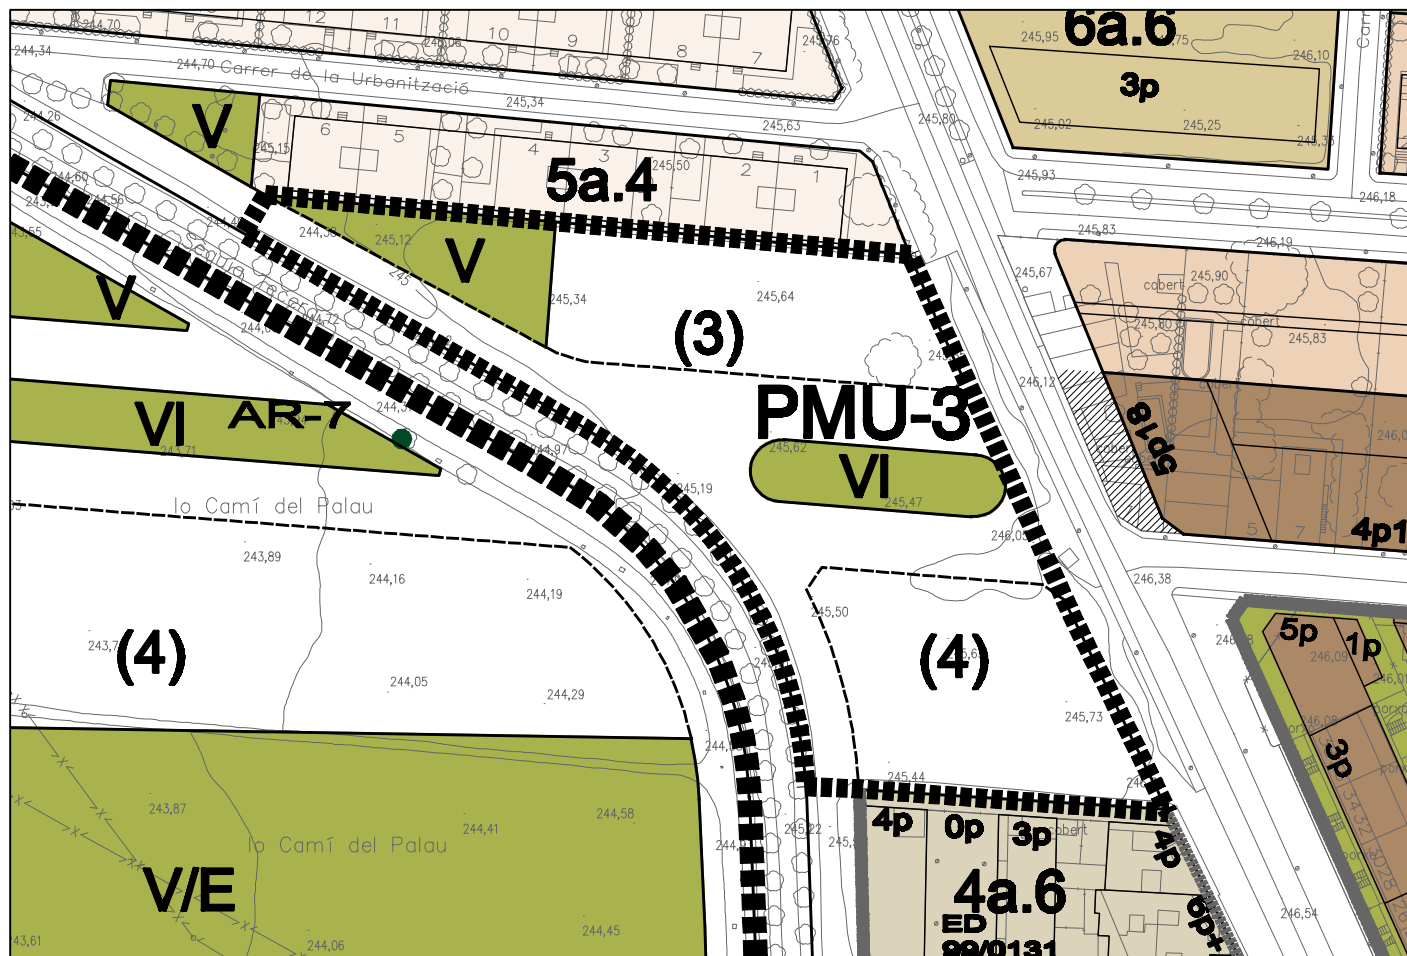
244,70 12 11 10 9 8 7 245,76 6a.6 3p 245,95 246,10 245,02 245,25

244,34 244,70 Carrer de la Urbanització 245,34

V 244,26 6 5 4 3 2 1 245,63 245,80 245,50 5a.4 245,15

244,60 244,56 245,93 246,18

V 244,5 245,12 245,83 246,19

V 245,34 245,64 245,67 cobert 245,90 245,80 cobert 245,83

(3) 246,12

VI AR-7 244,3 PMU-3 5p18

243,71 244,97 245,62 VI 245,47 245,19 246,0

lo Camí del Palau 246,05 4p1

243,89 244,16 244,19 245,50 246,38

(4) 243,7 (4) 5p 1p 246,09

244,05 244,29 245,73 3p

244,58 243,87 244,41 245,44 4p 0p 3p cobert 245,22 4p

lo Camí del Palau 4a.6 ED 99/0131

V/E 246,54 6p+

243,61 244,06 244,45